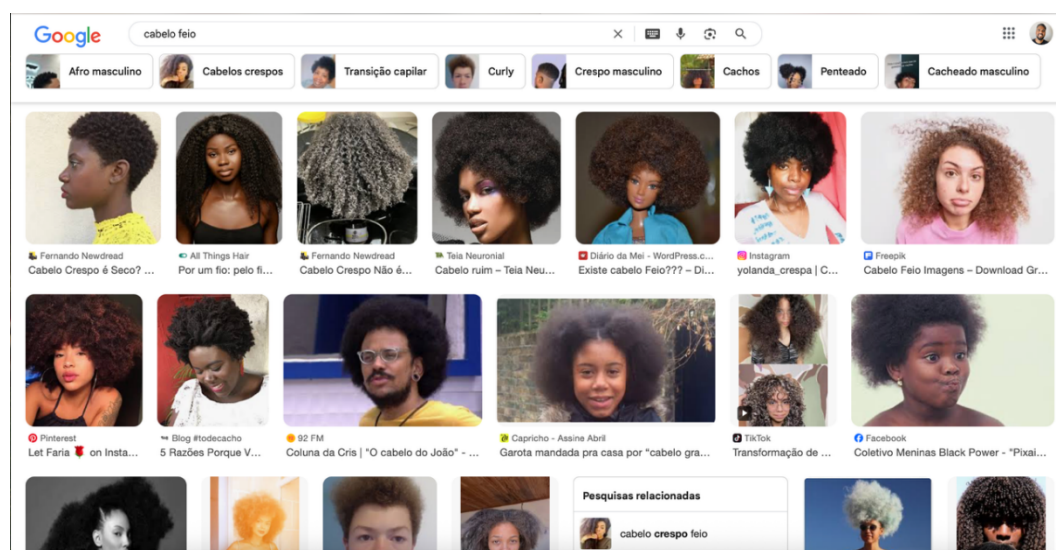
Google

cabelo feio

Afro masculino | Cabelos crespos | Transição capilar | Curly | Crespo masculino | Cachos | Penteado | Cacheado masculino

Fernando Newdread
Cabelo Crespo é Seco? ...

All Things Hair
Por um fio: pelo fi...

Fernando Newdread
Cabelo Crespo Não é...

Teia Neuronial
Cabelo ruim – Teia Neu...

Diário da Mei - WordPress.c...
Existe cabelo Feio??? – Di...

Instagram
yolanda_crespa | C...

Freepik
Cabelo Feio Imagens – Download Gr...

Pinterest
Let Faria 🌹 on Insta...

Blog #todecacho
5 Razões Porque V...

92 FM
Coluna da Cris | "O cabelo do João" - ...

Capricho - Assine Abril
Garota mandada pra casa por "cabelo gra...

TikTok
Transformação de ...

Facebook
Coletivo Meninas Black Power - "Pixai...

Pesquisas relacionadas

cabelo crespo feio